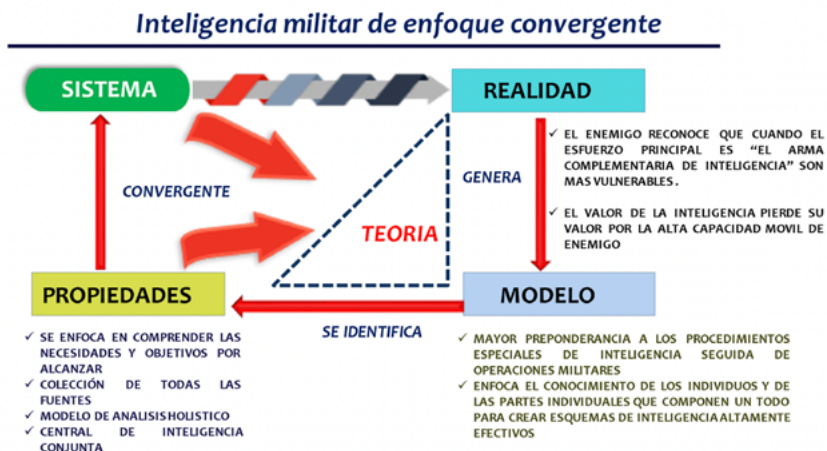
Inteligencia militar de enfoque convergente

SISTEMA

REALIDAD

✓ EL ENEMIGO RECONOCE QUE CUANDO EL ESFUERZO PRINCIPAL ES "EL ARMA COMPLEMENTARIA DE INTELIGENCIA" SON MAS VULNERABLES.

✓ EL VALOR DE LA INTELIGENCIA PIERDE SU VALOR POR LA ALTA CAPACIDAD MOVIL DE ENEMIGO

CONVERGENTE

GENERA

TEORIA

PROPIEDADES

MODELO

SE IDENTIFICA

✓ SE ENFOCA EN COMPRENDER LAS NECESIDADES Y OBJETIVOS POR ALCANZAR
✓ COLECCIÓN DE TODAS LAS FUENTES
✓ MODELO DE ANALISIS HOLISTICO
✓ CENTRAL DE INTELIGENCIA CONJUNTA

✓ MAYOR PREPONDERANCIA A LOS PROCEDIMIENTOS ESPECIALES DE INTELIGENCIA SEGUIDA DE OPERACIONES MILITARES
✓ ENFOCA EL CONOCIMIENTO DE LOS INDIVIDUOS Y DE LAS PARTES INDIVIDUALES QUE COMPONEN UN TODO PARA CREAR ESQUEMAS DE INTELIGENCIA ALTAMENTE EFECTIVOS